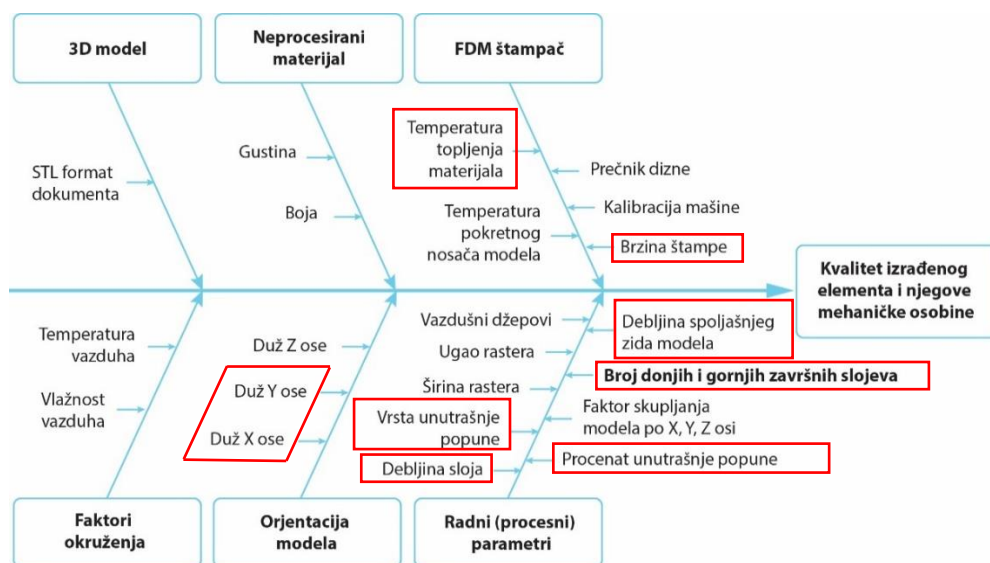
3D model

Neprocesirani materijal

FDM štampač

STL format dokumenta

Gustina

Boja

Temperatura topljenja materijala

Prečnik dizne

Kalibracija mašine

Temperatura pokretnog nosača modela

Brzina štampe

Kvalitet izrađenog elementa i njegove mehaničke osobine

Temperatura vazduha

Vlažnost vazduha

Duž Z ose

Duž Y ose

Duž X ose

Vazdušni džepovi

Ugao rastera

Širina rastera

Vrsta unutrašnje popune

Debljina sloja

Debljina spoljašnjeg zida modela

Broj donjih i gornjih završnih slojeva

Faktor skupljanja modela po X, Y, Z osi

Procenat unutrašnje popune

Faktori okruženja

Orijentacija modela

Radni (procesni) parametri